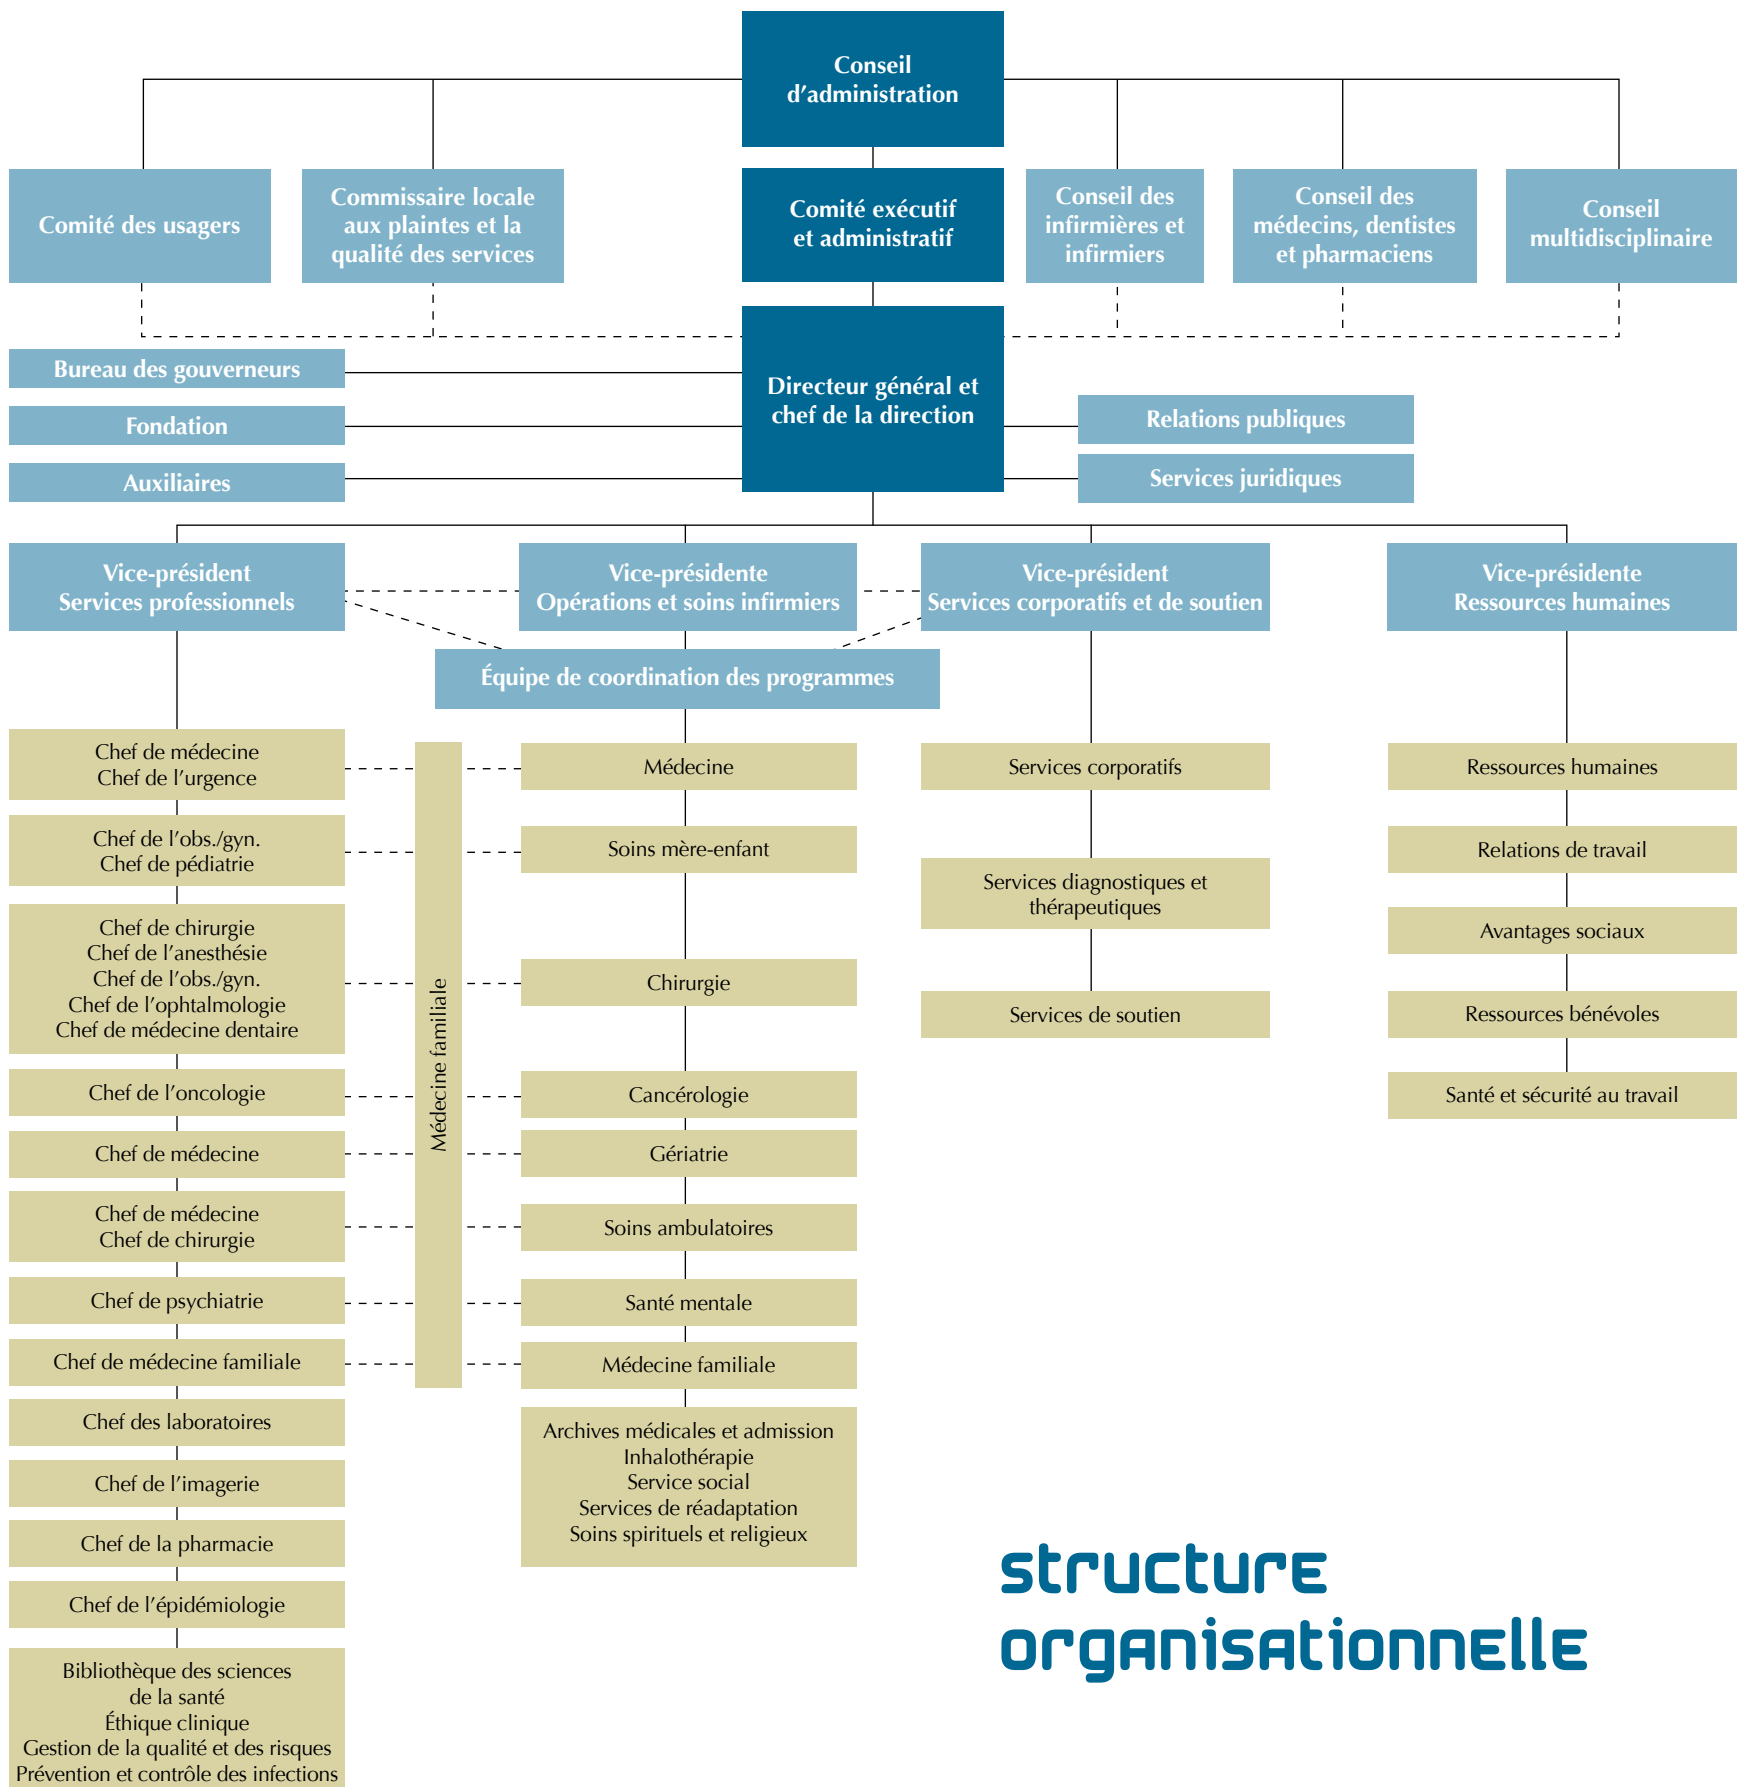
Conseil d'administration

Comité des usagers

Commissaire locale aux plaintes et la qualité des services

Comité exécutif et administratif

Conseil des infirmières et infirmiers

Conseil des médecins, dentistes et pharmaciens

Conseil multidisciplinaire

Bureau des gouverneurs

Fondation

Auxiliaires

Directeur général et chef de la direction

Relations publiques

Services juridiques

Vice-président Services professionnels

Vice-présidente Opérations et soins infirmiers

Vice-président Services corporatifs et de soutien

Vice-présidente Ressources humaines

Équipe de coordination des programmes

Chef de médecine
Chef de l'urgence

Chef de l'obs./gyn.
Chef de pédiatrie

Chef de chirurgie
Chef de l'anesthésie
Chef de l'obs./gyn.
Chef de l'ophtalmologie
Chef de médecine dentaire

Chef de l'oncologie

Chef de médecine

Chef de médecine
Chef de chirurgie

Chef de psychiatrie

Chef de médecine familiale

Chef des laboratoires

Chef de l'imagerie

Chef de la pharmacie

Chef de l'épidémiologie

Bibliothèque des sciences de la santé
Éthique clinique
Gestion de la qualité et des risques
Prévention et contrôle des infections

Médecine familiale

Médecine

Soins mère-enfant

Chirurgie

Cancérologie

Gériatrie

Soins ambulatoires

Santé mentale

Médecine familiale

Archives médicales et admission
Inhalothérapie
Service social
Services de réadaptation
Soins spirituels et religieux

Services corporatifs

Services diagnostiques et thérapeutiques

Services de soutien

Ressources humaines

Relations de travail

Avantages sociaux

Ressources bénévoles

Santé et sécurité au travail

structure organisationnelle